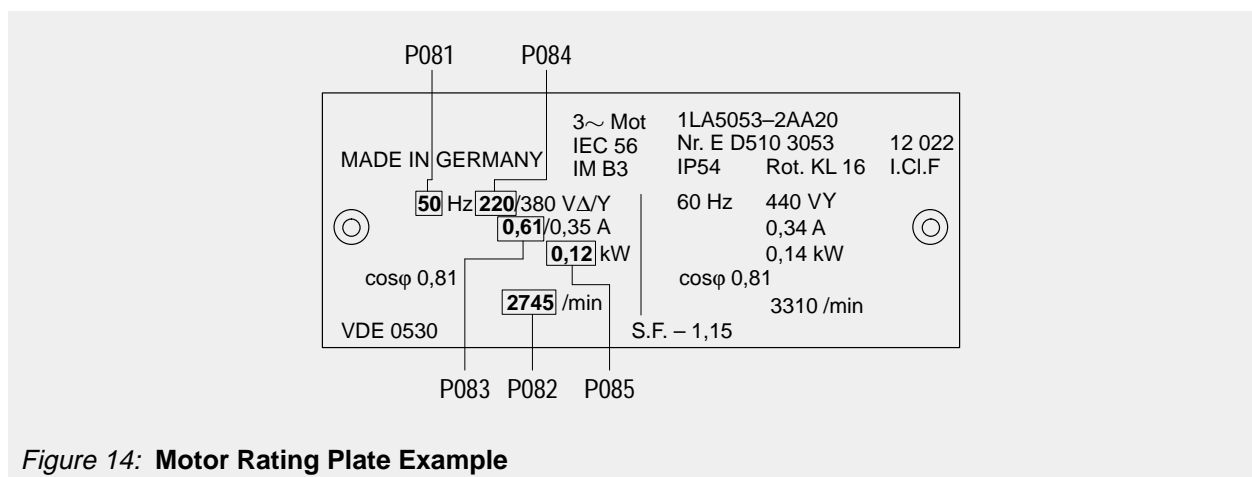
P081 P084

MADE IN GERMANY

3~ Mot
IEC 56
IM B3

1LA5053–2AA20
Nr. E D510 3053
IP54 Rot. KL 16

12 022
I.Cl.F

50 Hz 220/380 V∆/Y
0,61/0,35 A
0,12 kW
cosφ 0,81
2745 /min
VDE 0530

60 Hz 440 VY
0,34 A
0,14 kW
cosφ 0,81
3310 /min
S.F. – 1,15

P083 P082 P085

*Figure 14:* **Motor Rating Plate Example**